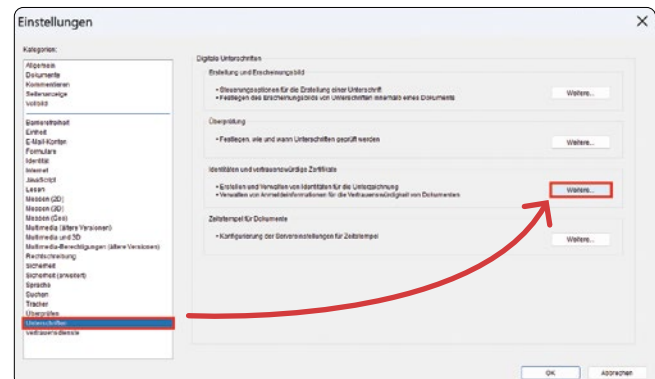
Einstellungen

Kategorien:

Allgemein
Dokumente
Kommentieren
Seitenanzeige
Vollbild

Barrierefreiheit
Einheit
E-Mail-Konten
Formulare
Identität
Internet
JavaScript
Lesen
Messen (2D)
Messen (3D)
Messen (Geo)
Multimedia (ältere Versionen)
Multimedia und 3D
Multimedia-Berechtigungen (ältere Versionen)
Rechtschreibung
Sicherheit
Sicherheit (erweitert)
Sprache
Suchen
Tracker
Überprüfen
Unterschriften
Vertrauensdienste

Digitale Unterschriften

Erstellung und Erscheinungsbild

• Steuerungsoptionen für die Erstellung einer Unterschrift
• Festlegen des Erscheinungsbilds von Unterschriften innerhalb eines Dokuments

Weitere...

Überprüfung

• Festlegen, wie und wann Unterschriften geprüft werden

Weitere...

Identitäten und vertrauenswürdige Zertifikate

• Erstellen und Verwalten von Identitäten für die Unterzeichnung
• Verwalten von Anmeldeinformationen für die Vertrauenswürdigkeit von Dokumenten

Weitere...

Zeitstempel für Dokumente

• Konfigurierung der Servereinstellungen für Zeitstempel

Weitere...

OK

Abbrechen